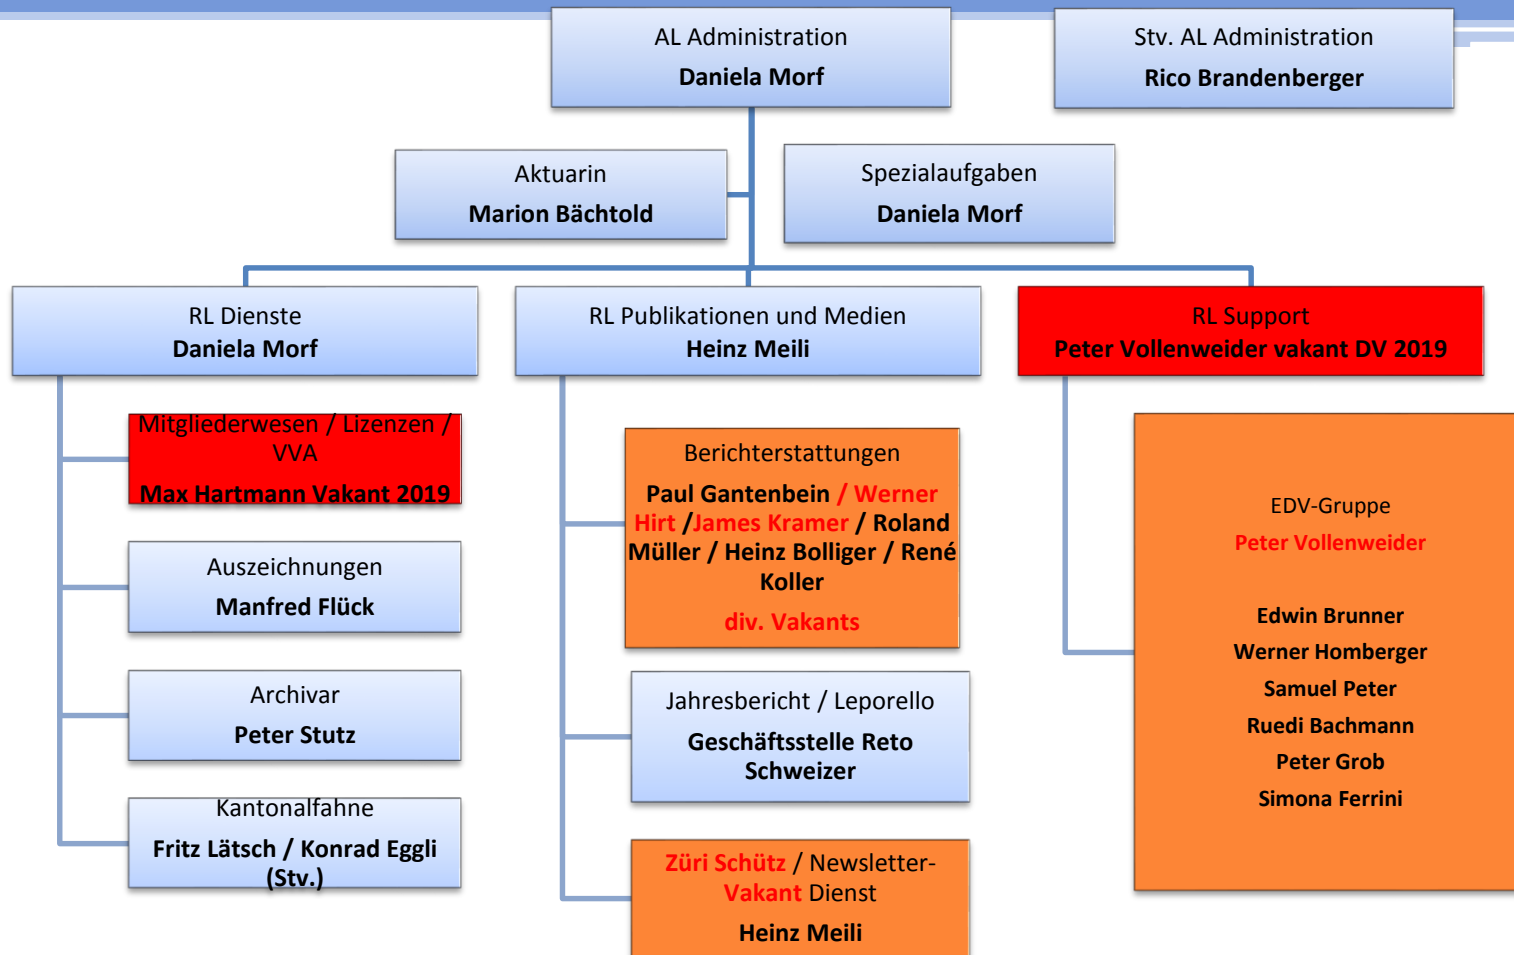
AL Administration
Daniela Morf

Stv. AL Administration
Rico Brandenberger

Aktuarin
Marion Bächtold

Spezialaufgaben
Daniela Morf

RL Dienste
Daniela Morf

RL Publikationen und Medien
Heinz Meili

RL Support
Peter Vollenweider vakant DV 2019

Mitgliederwesen / Lizenzen / VVA
Max Hartmann Vakant 2019

Auszeichnungen
Manfred Flück

Archivar
Peter Stutz

Kantonalfahne
Fritz Lätsch / Konrad Eggli (Stv.)

Berichterstattungen
Paul Gantenbein / Werner Hirt /James Kramer / Roland Müller / Heinz Bolliger / René Koller
div. Vakants

Jahresbericht / Leporello
Geschäftsstelle Reto Schweizer

Züri Schütz / Newsletter-Vakant Dienst
Heinz Meili

EDV-Gruppe
Peter Vollenweider

Edwin Brunner
Werner Homberger
Samuel Peter
Ruedi Bachmann
Peter Grob
Simona Ferrini